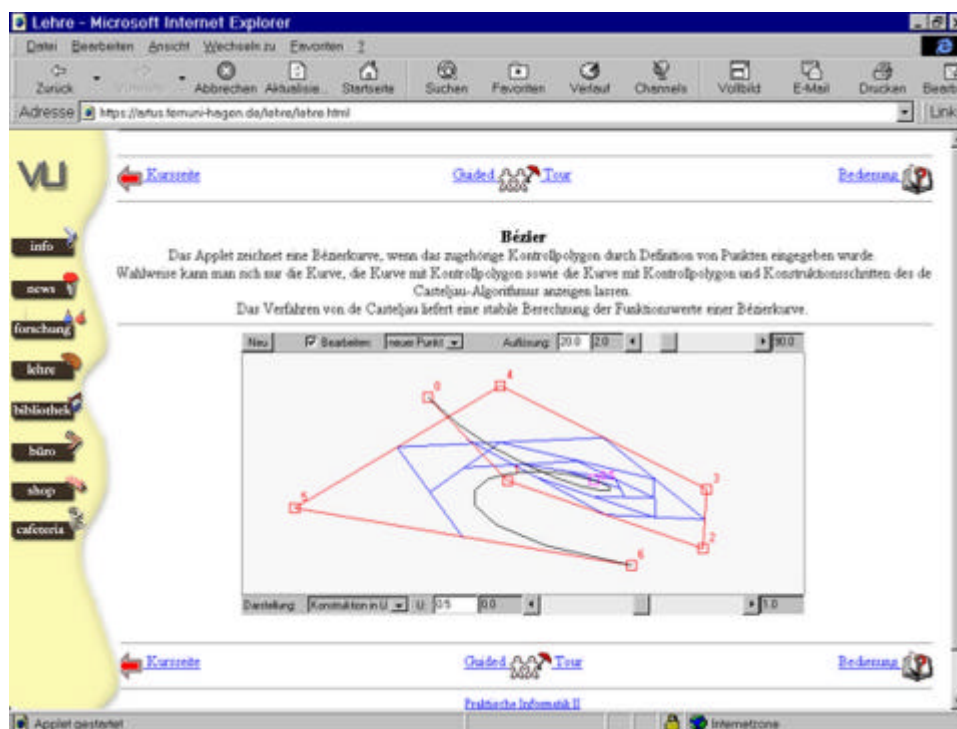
Lehre - Microsoft Internet Explorer

Datei Bearbeiten Ansicht Wechseln zu Favoriten ?

Zurück Vorwärts Abbrechen Aktualisie... Startseite Suchen Favoriten Verlauf Channels Vollbild E-Mail Drucken Bearb

Adresse https://artus.fernuni-hagen.de/lehre/lehre.html Link

VU

info
news
forschung
lehre
bibliothek
büro
shop
cafeteria

Kursseite Guided Tour Bedienung

Bézier

Das Applet zeichnet eine Bézierkurve, wenn das zugehörige Kontrollpolygon durch Definition von Punkten eingegeben wurde. Wahlweise kann man sich nur die Kurve, die Kurve mit Kontrollpolygon sowie die Kurve mit Kontrollpolygon und Konstruktionsschritten des de Casteljau-Algorithmus anzeigen lassen. Das Verfahren von de Casteljau liefert eine stabile Berechnung der Funktionswerte einer Bézierkurve.

Neu Bearbeiten neuer Punkt Auflösung 20.0 2.0 90.0

0 4 1 3 2 5 6

Darstellung Konstruktion in U U: 0.5 0.0 1.0

Kursseite Guided Tour Bedienung

Praktische Informatik II

Applet gestartet Internetzone